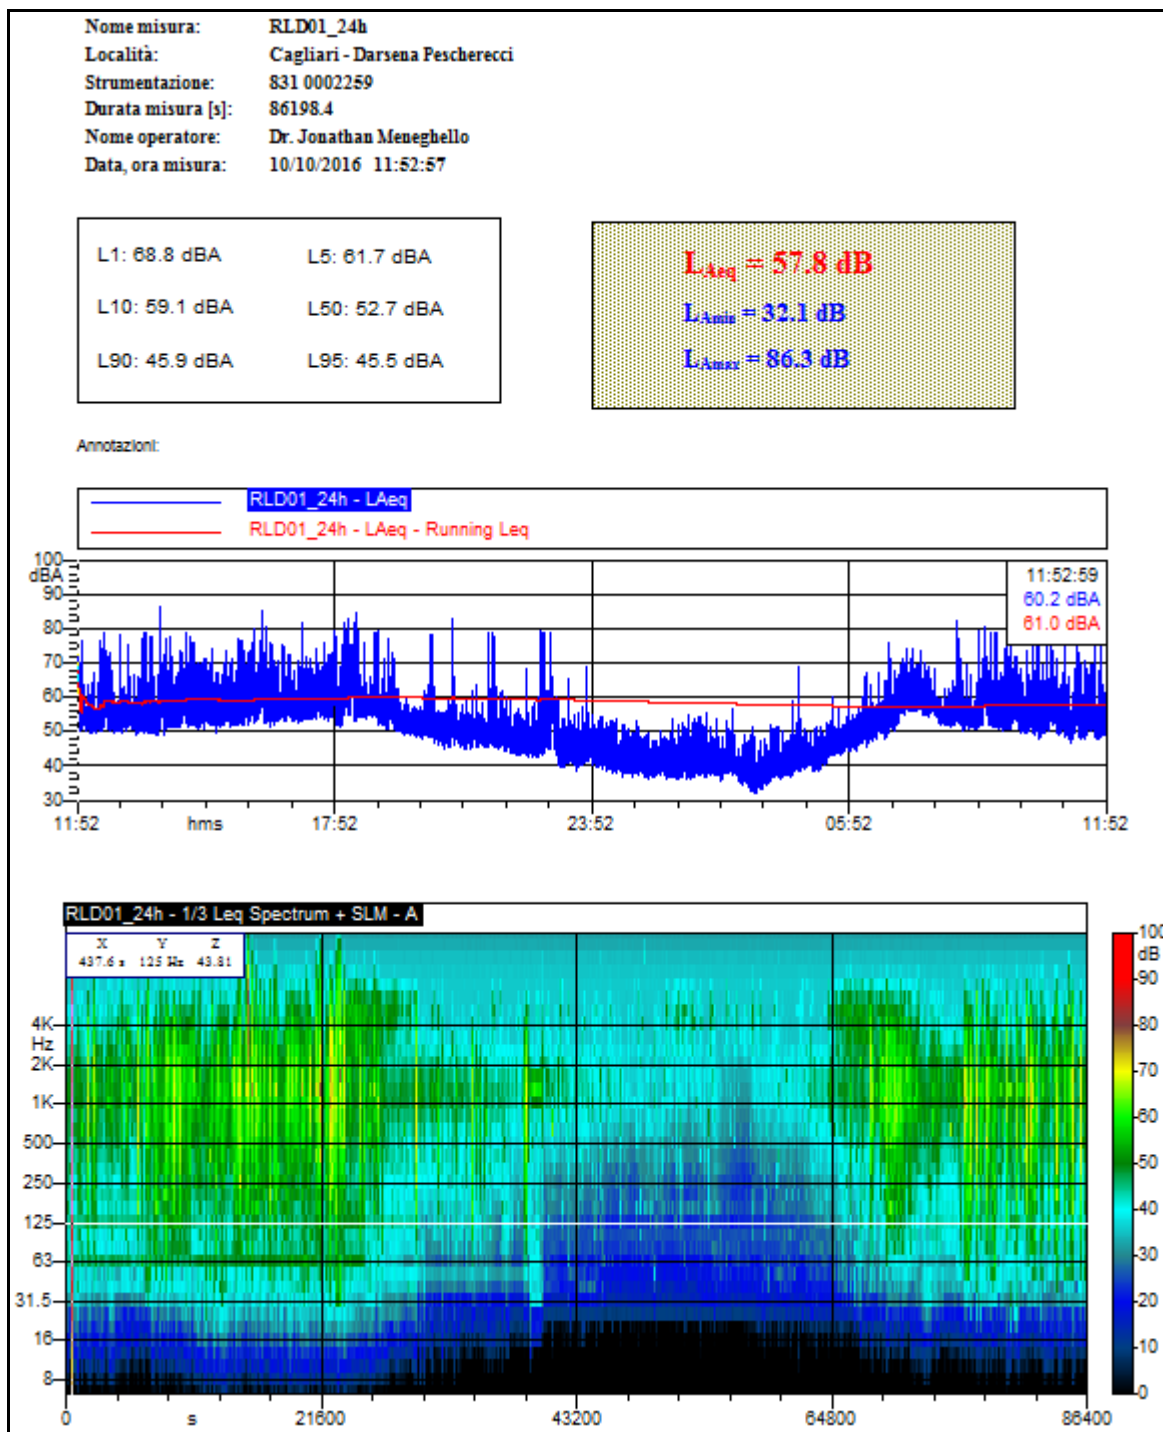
Nome misura: RLD01_24h
Località: Cagliari - Darsena Pescherecci
Strumentazione: 831 0002259
Durata misura [s]: 86198.4
Nome operatore: Dr. Jonathan Meneghello
Data, ora misura: 10/10/2016 11:52:57

L1: 68.8 dBA
L5: 61.7 dBA
L10: 59.1 dBA
L50: 52.7 dBA
L90: 45.9 dBA
L95: 45.5 dBA

$L_{Aeq}$ = 57.8 dB
$L_{Amin}$ = 32.1 dB
$L_{Amax}$ = 86.3 dB

Annotazioni:

RLD01_24h - LAeq
RLD01_24h - LAeq - Running Leq

100 dBA
90
80
70
60
50
40
30
11:52:59
60.2 dBA
61.0 dBA
11:52 hms 17:52 23:52 05:52 11:52

RLD01_24h - 1/3 Leq Spectrum + SLM - A
X 437.6 s Y 125 Hz Z 43.81
4K Hz
2K
1K
500
250
125
63
31.5
16
8
0 s 21600 43200 64800 86400
100 dB
90
80
70
60
50
40
30
20
10
0